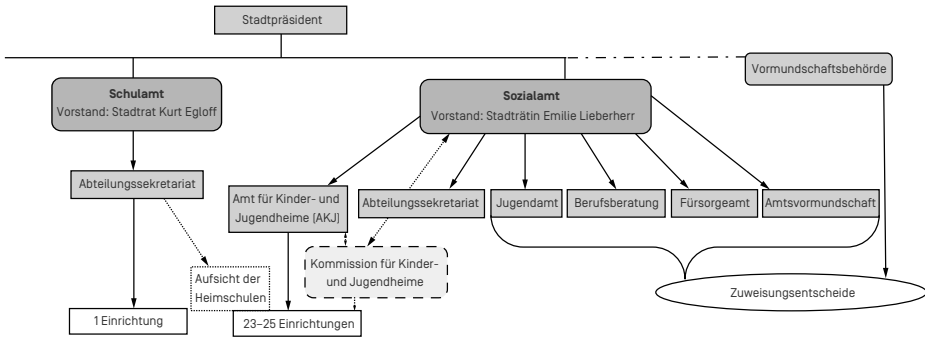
Stadtpräsident

Schulamt
Vorstand: Stadtrat Kurt Egloff

Sozialamt
Vorstand: Stadträtin Emilie Lieberherr

Vormundschaftsbehörde

Abteilungssekretariat

Amt für Kinder- und Jugendheime [AKJ]

Abteilungssekretariat

Jugendamt

Berufsberatung

Fürsorgeamt

Amtsvormundschaft

Aufsicht der Heimschulen

Kommission für Kinder- und Jugendheime

Zuweisungsentscheide

1 Einrichtung

23–25 Einrichtungen